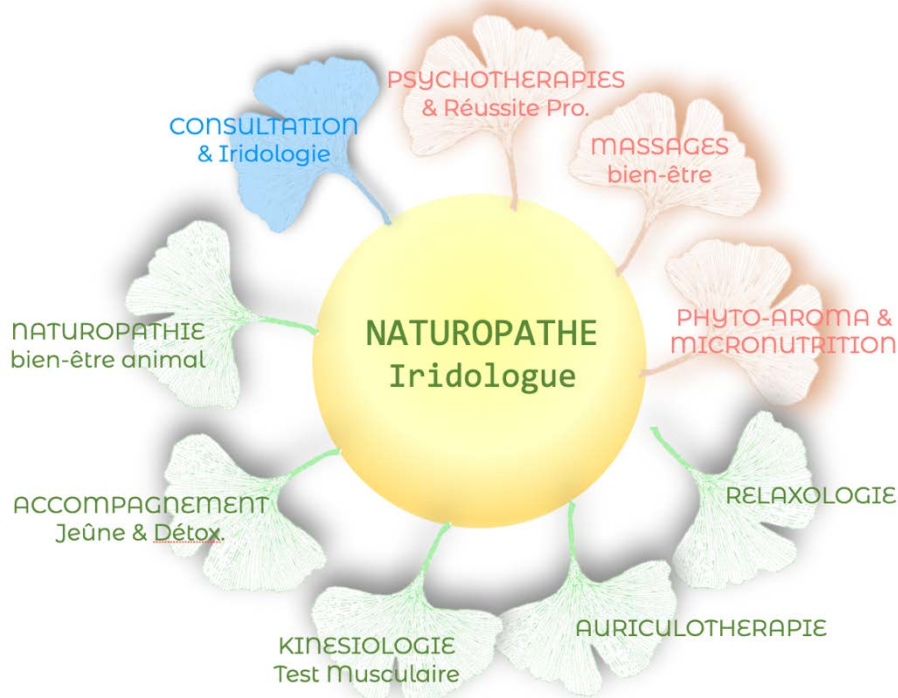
CONSULTATION
& Iridologie

PSYCHOTHERAPIES
& Réussite Pro.

MASSAGES
bien-être

NATUROPATHE
Iridologue

NATUROPATHIE
bien-être animal

PHYTO-AROMA &
MICRONUTRITION

ACCOMPAGNEMENT
Jeûne & Détox.

RELAXOLOGIE

KINESIOLOGIE
Test Musculaire

AURICULOTHERAPIE